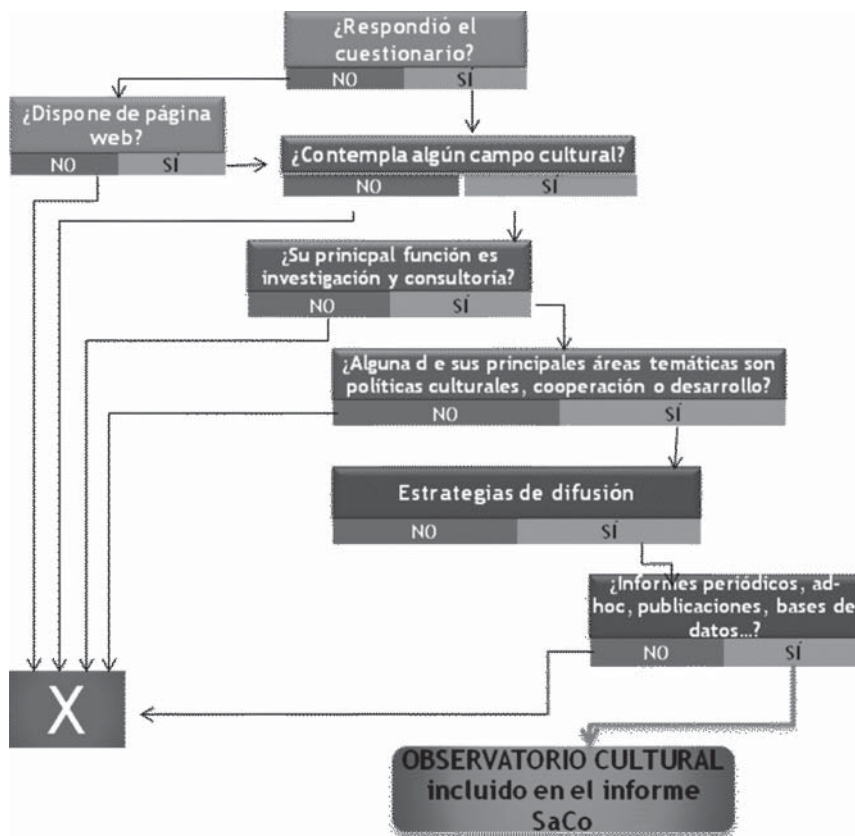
¿Respondió el cuestionario?

NO

SÍ

¿Dispone de página web?

NO

SÍ

¿Contempla algún campo cultural?

NO

SÍ

¿Su prinicpal función es investigación y consultoría?

NO

SÍ

¿Alguna d e sus principales áreas temáticas son políticas culturales, cooperación o desarrollo?

NO

SÍ

Estrategias de difusión

NO

SÍ

¿Informes periódicos, ad-hoc, publicaciones, bases de datos...?

NO

SÍ

X

OBSERVATORIO CULTURAL incluido en el informe SaCo